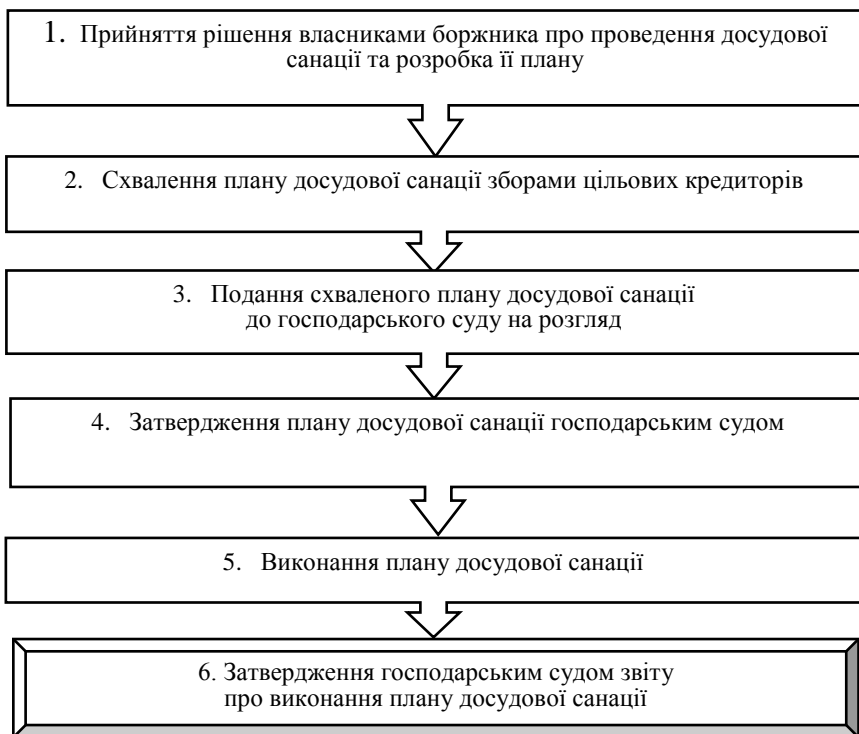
1. Прийняття рішення власниками боржника про проведення досудової санації та розробка її плану

2. Схвалення плану досудової санації зборами цільових кредиторів

3. Подання схваленого плану досудової санації до господарського суду на розгляд

4. Затвердження плану досудової санації господарським судом

5. Виконання плану досудової санації

6. Затвердження господарським судом звіту про виконання плану досудової санації